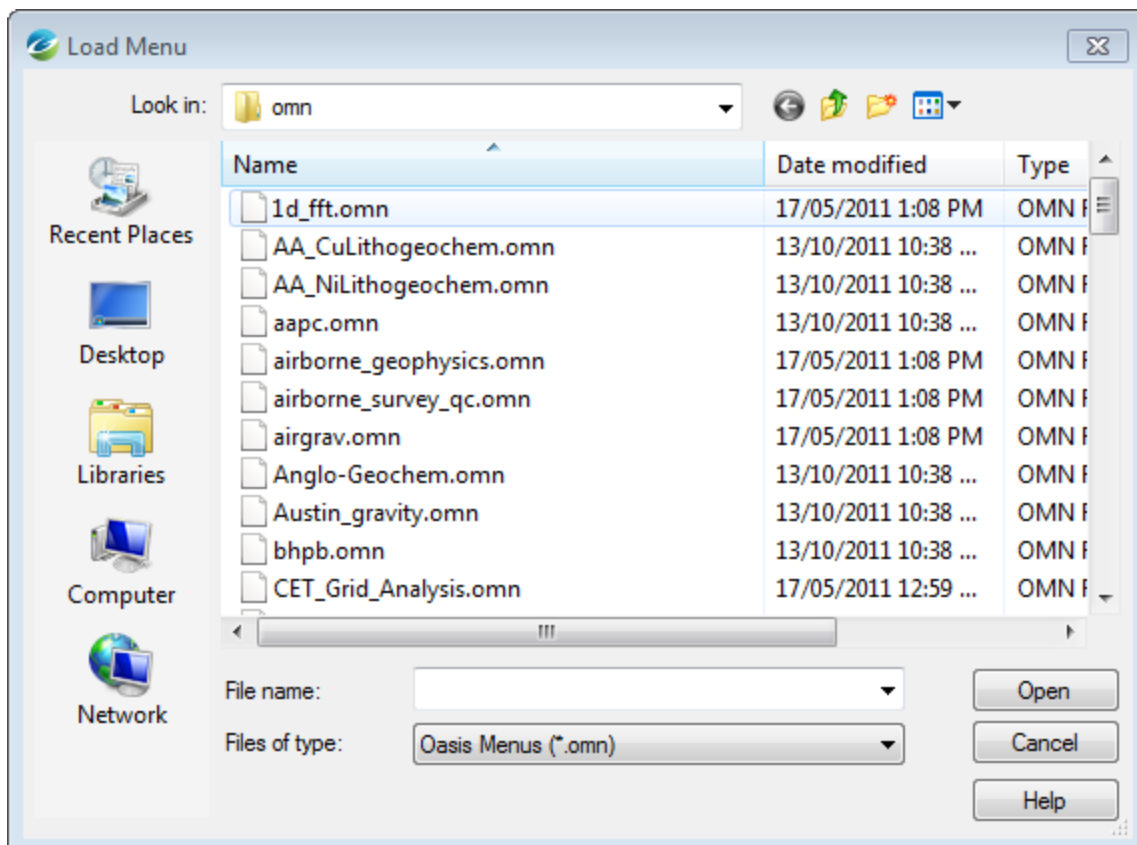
Load Menu

Look in: omn

Recent Places
Desktop
Libraries
Computer
Network

| Name | Date modified | Type |
|---|---|---|
| 1d_fft.omn | 17/05/2011 1:08 PM | OMN F |
| AA_CuLithogeochem.omn | 13/10/2011 10:38 ... | OMN F |
| AA_NiLithogeochem.omn | 13/10/2011 10:38 ... | OMN F |
| aapc.omn | 13/10/2011 10:38 ... | OMN F |
| airborne_geophysics.omn | 17/05/2011 1:08 PM | OMN F |
| airborne_survey_qc.omn | 17/05/2011 1:08 PM | OMN F |
| airgrav.omn | 17/05/2011 1:08 PM | OMN F |
| Anglo-Geochem.omn | 13/10/2011 10:38 ... | OMN F |
| Austin_gravity.omn | 13/10/2011 10:38 ... | OMN F |
| bhpb.omn | 13/10/2011 10:38 ... | OMN F |
| CET_Grid_Analysis.omn | 17/05/2011 12:59 ... | OMN F |

File name:
Files of type: Oasis Menus (*.omn)

Open
Cancel
Help